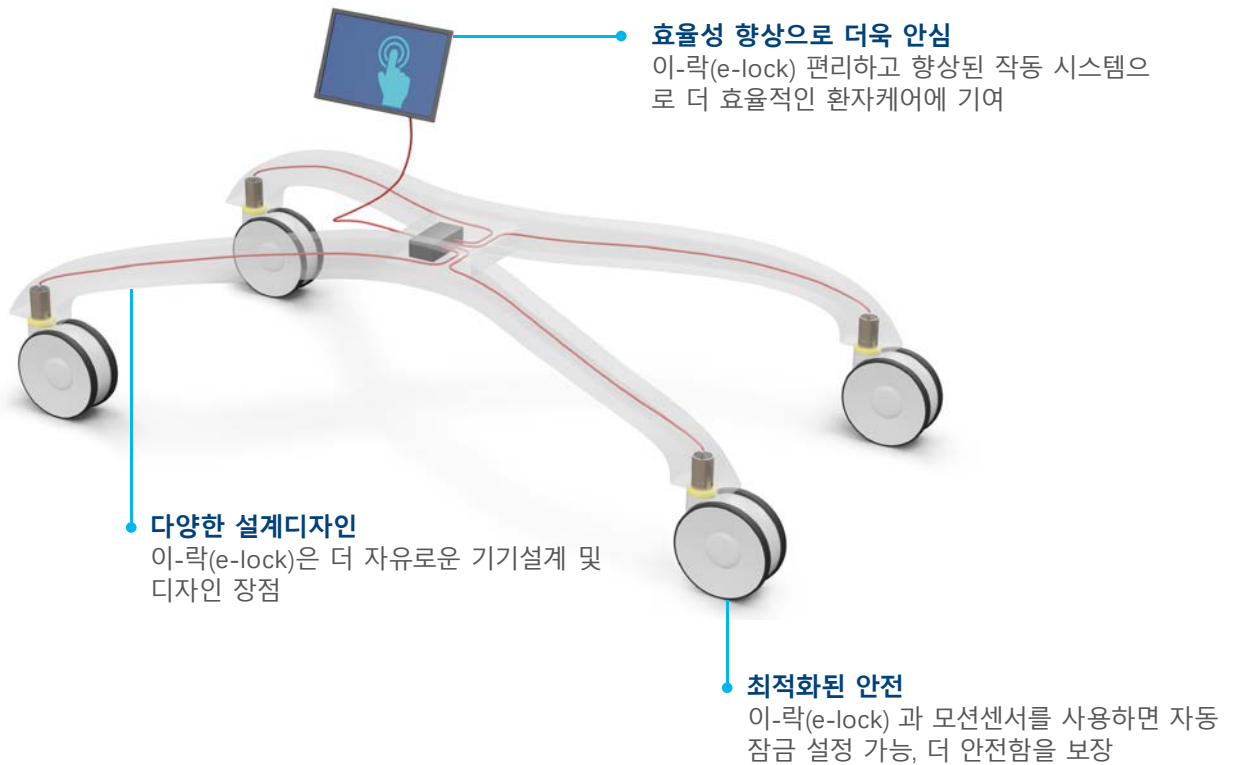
효율성 향상으로 더욱 안심
이-락(e-lock) 편리하고 향상된 작동 시스템으로 더 효율적인 환자케어에 기여

다양한 설계디자인
이-락(e-lock)은 더 자유로운 기기설계 및 디자인 장점

최적화된 안전
이-락(e-lock) 과 모션센서를 사용하면 자동 잠금 설정 가능, 더 안전함을 보장